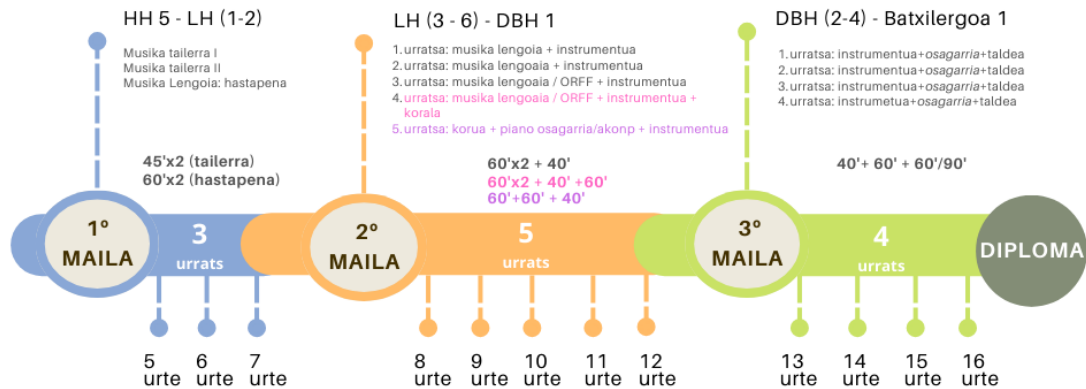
HH 5 - LH (1-2)

Musika tailerra I
Musika tailerra II
Musika Lengoaia: hastapena

45'x2 (tailerra)
60'x2 (hastapena)

1º MAILA

3 urrats

5 urte 6 urte 7 urte

LH (3 - 6) - DBH 1

1.urratsa: musika lengoia + instrumentua
2.urratsa: musika lengoaia + instrumentua
3.urratsa: musika lengoaia / ORFF + instrumentua
4.urratsa: musika lengoaia / ORFF + instrumentua + korala
5.urratsa: korua + piano osagarria/akonp + instrumentua

60'x2 + 40'
60'x2 + 40' +60'
60'+60' + 40'

2º MAILA

5 urrats

8 urte 9 urte 10 urte 11 urte 12 urte

DBH (2-4) - Batxilergoa 1

1.urratsa: instrumentua+*osagarria*+taldea
2.urratsa: instrumentua+*osagarria*+taldea
3.urratsa: instrumentua+*osagarria*+taldea
4.urratsa: instrumetua+*osagarria*+taldea

40'+ 60' + 60'/90'

3º MAILA

4 urrats

13 urte 14 urte 15 urte 16 urte

DIPLOMA